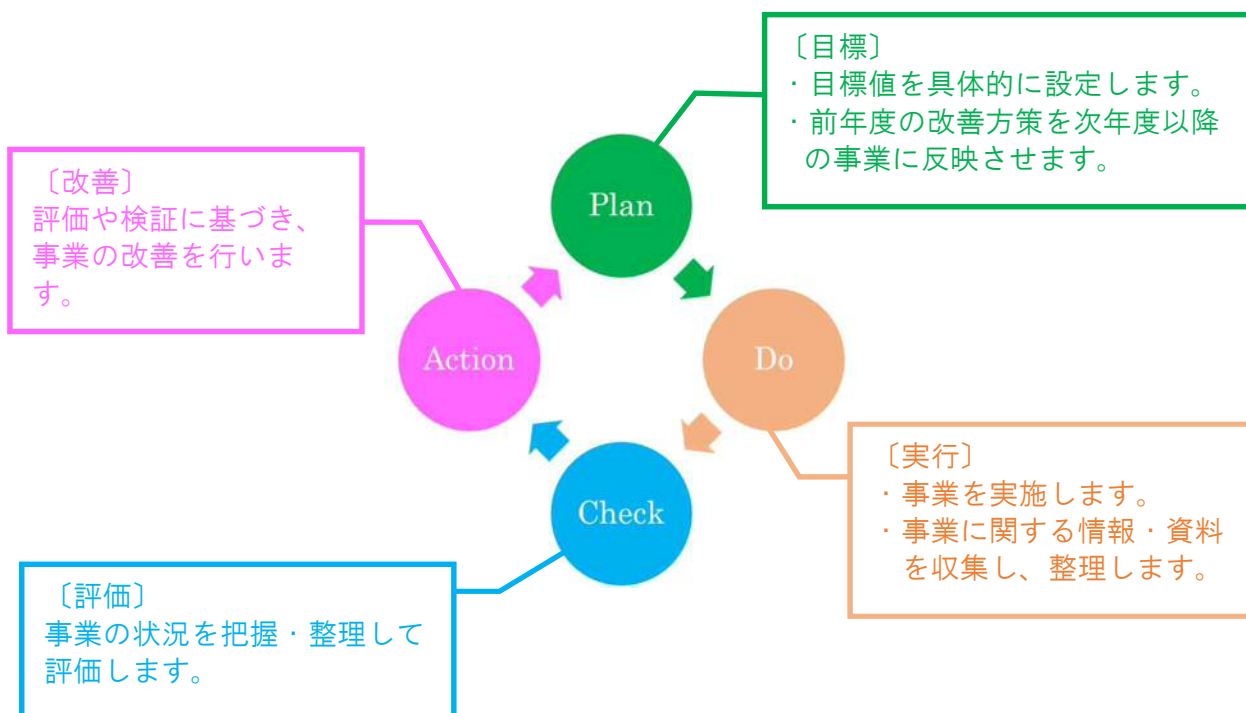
〔目標〕
・目標値を具体的に設定します。
・前年度の改善方策を次年度以降の事業に反映させます。

〔改善〕
評価や検証に基づき、事業の改善を行います。

Plan

Action

Do

Check

〔実行〕
・事業を実施します。
・事業に関する情報・資料を収集し、整理します。

〔評価〕
事業の状況を把握・整理して評価します。